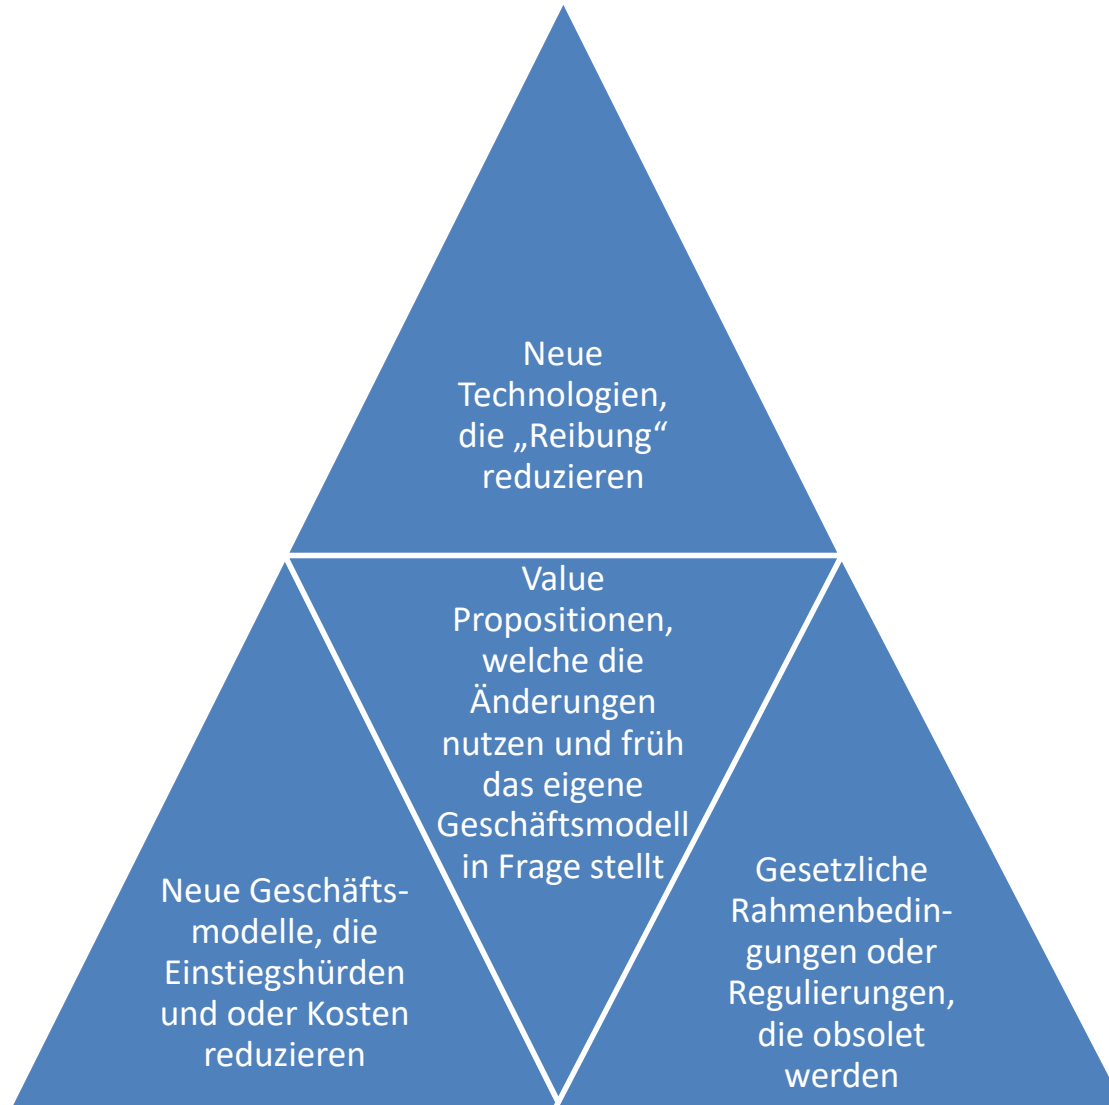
Neue Technologien, die „Reibung“ reduzieren

Value Propositionen, welche die Änderungen nutzen und früh das eigene Geschäftsmodell in Frage stellt

Neue Geschäftsmodelle, die Einstiegshürden und oder Kosten reduzieren

Gesetzliche Rahmenbedingungen oder Regulierungen, die obsolet werden